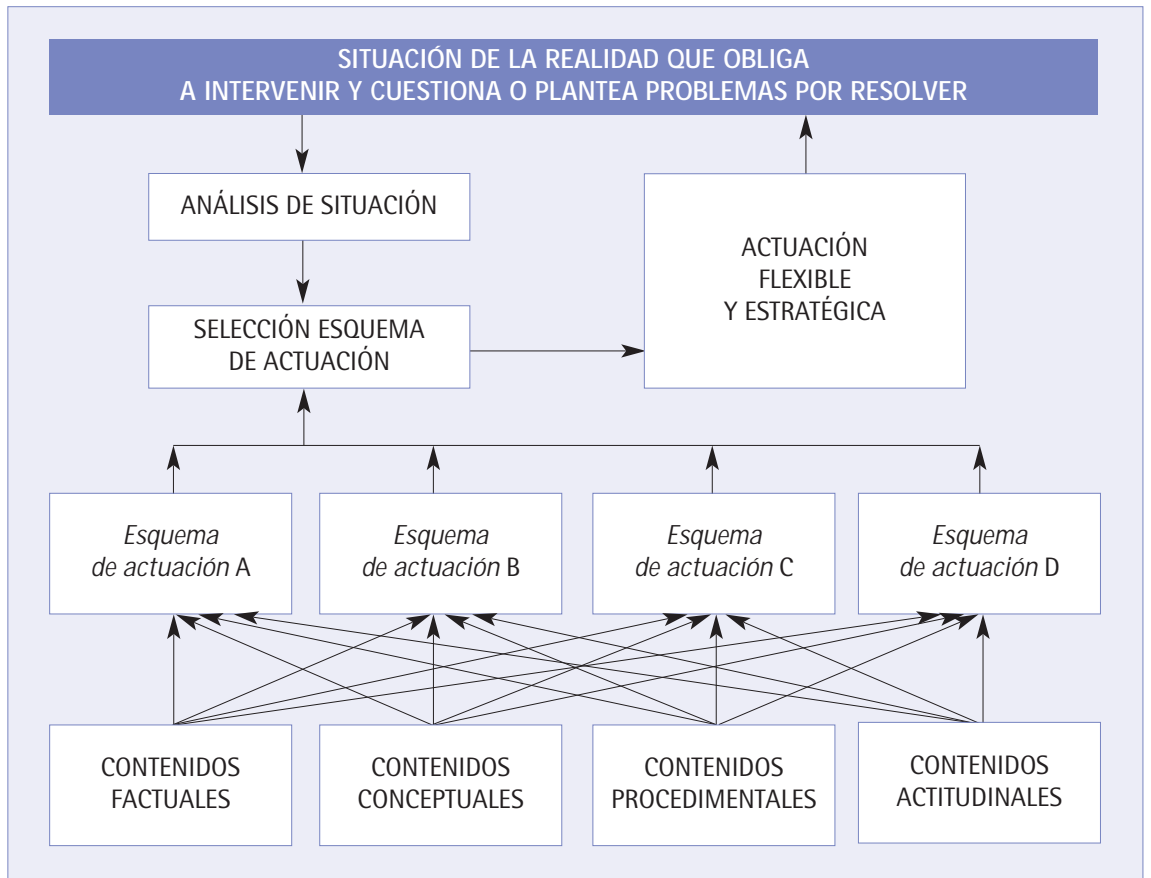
SITUACIÓN DE LA REALIDAD QUE OBLIGA A INTERVENIR Y CUESTIONA O PLANTEA PROBLEMAS POR RESOLVER

ANÁLISIS DE SITUACIÓN

SELECCIÓN ESQUEMA DE ACTUACIÓN

ACTUACIÓN FLEXIBLE Y ESTRATÉGICA

*Esquema de actuación* A

*Esquema de actuación* B

*Esquema de actuación* C

*Esquema de actuación* D

CONTENIDOS FACTUALES

CONTENIDOS CONCEPTUALES

CONTENIDOS PROCEDIMENTALES

CONTENIDOS ACTITUDINALES